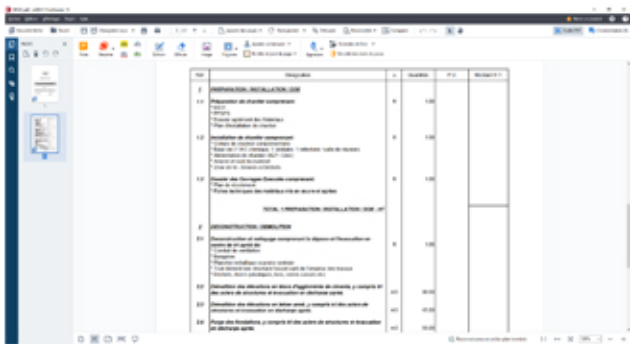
N°

Désignation

U

Quantité

P.U

Montant H.T

2

PREPARATION / INSTALLATION / DEM

2.1

Préparation de chantier comprenant

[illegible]

ft

1.00

2.2

Installation de chantier comprenant

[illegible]

ft

1.00

2.3

Dossier des Ouvrages Exécutés comprenant

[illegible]

ft

1.00

TOTAL 1 PREPARATION / INSTALLATION / DEM - HT

3

DECONSTRUCTION / DEMOLITION

3.1

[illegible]

ft

1.00

3.2

Démolition des dallages en béton d'agglomérés de ciment, y compris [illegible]

m3

30.00

3.3

Démolition des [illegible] en béton armé, y compris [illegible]

m3

45.00

3.4

Purge des fondations, y compris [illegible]

m3

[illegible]